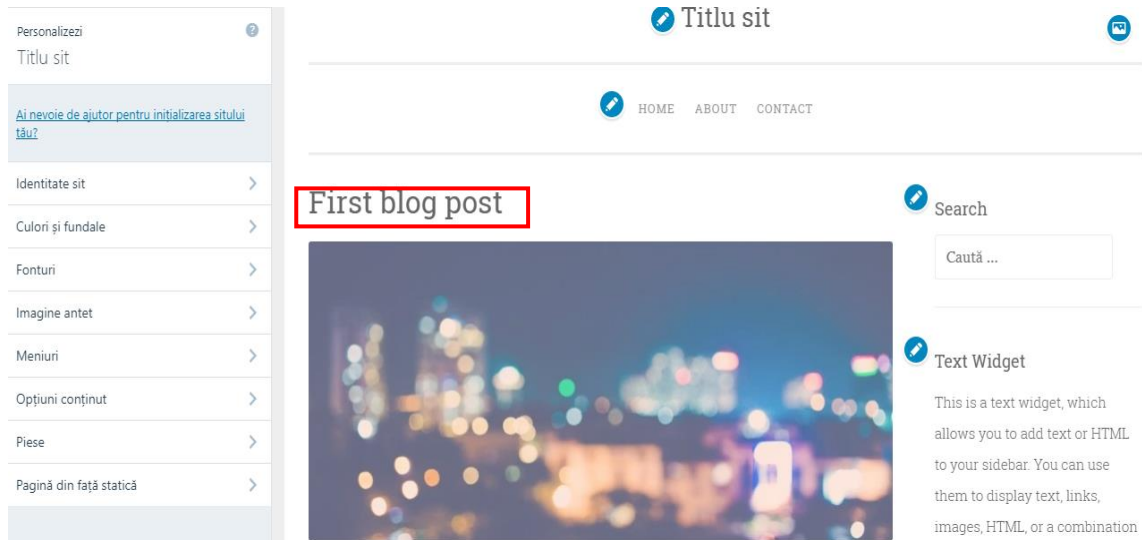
Personalizezi
Titlu sit

Ai nevoie de ajutor pentru inițializarea sitului tău?

Identitate sit

Culori și fundale

Fonturi

Imagine antet

Meniuri

Opțiuni conținut

Piese

Pagină din față statică

Titlu sit

HOME ABOUT CONTACT

First blog post

Search

Caută ...

Text Widget

This is a text widget, which allows you to add text or HTML to your sidebar. You can use them to display text, links, images, HTML, or a combination